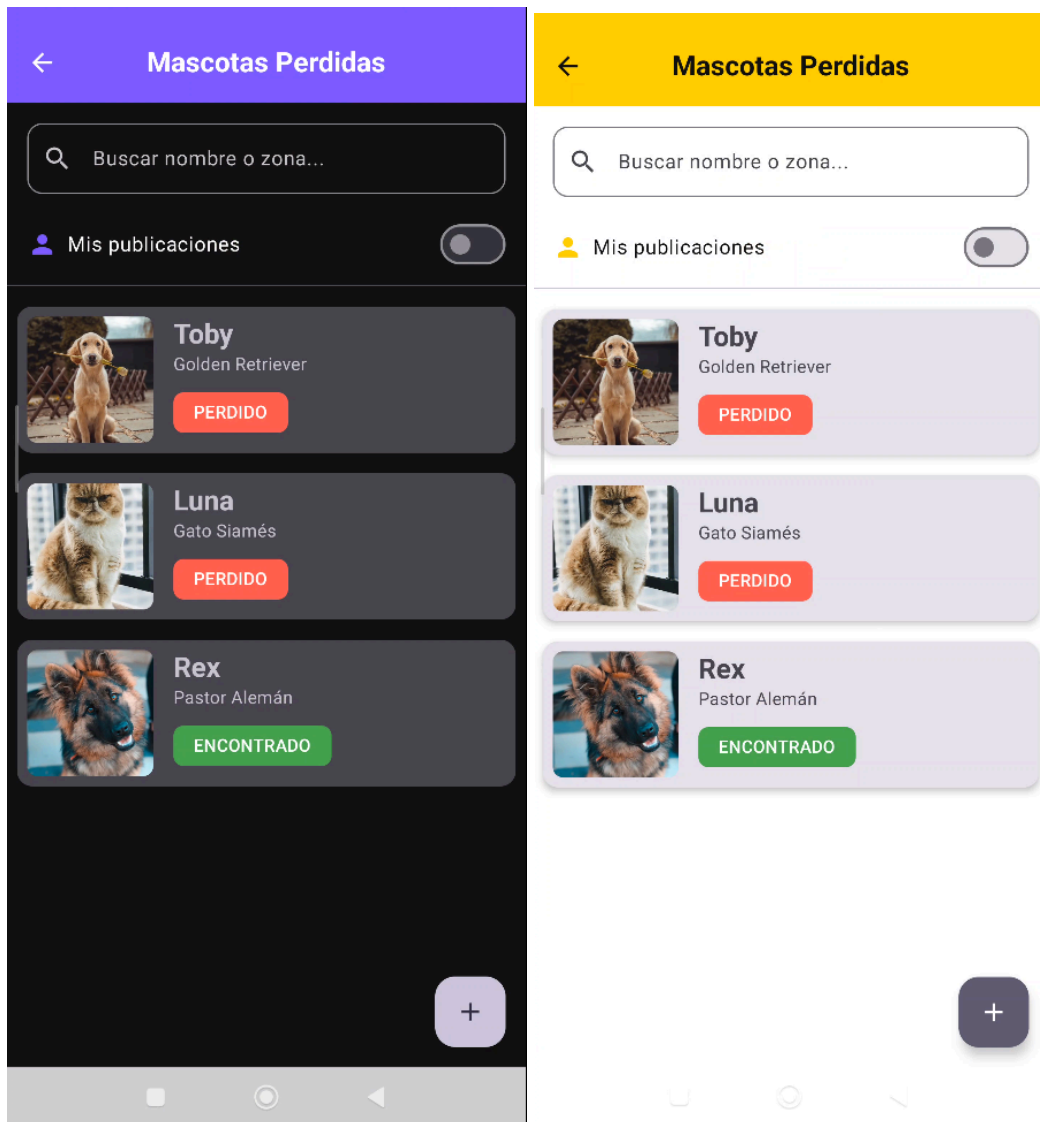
Mascotas Perdidas

Buscar nombre o zona...

Mis publicaciones

Toby
Golden Retriever
PERDIDO

Luna
Gato Siamés
PERDIDO

Rex
Pastor Alemán
ENCONTRADO

+

Mascotas Perdidas

Buscar nombre o zona...

Mis publicaciones

Toby
Golden Retriever
PERDIDO

Luna
Gato Siamés
PERDIDO

Rex
Pastor Alemán
ENCONTRADO

+